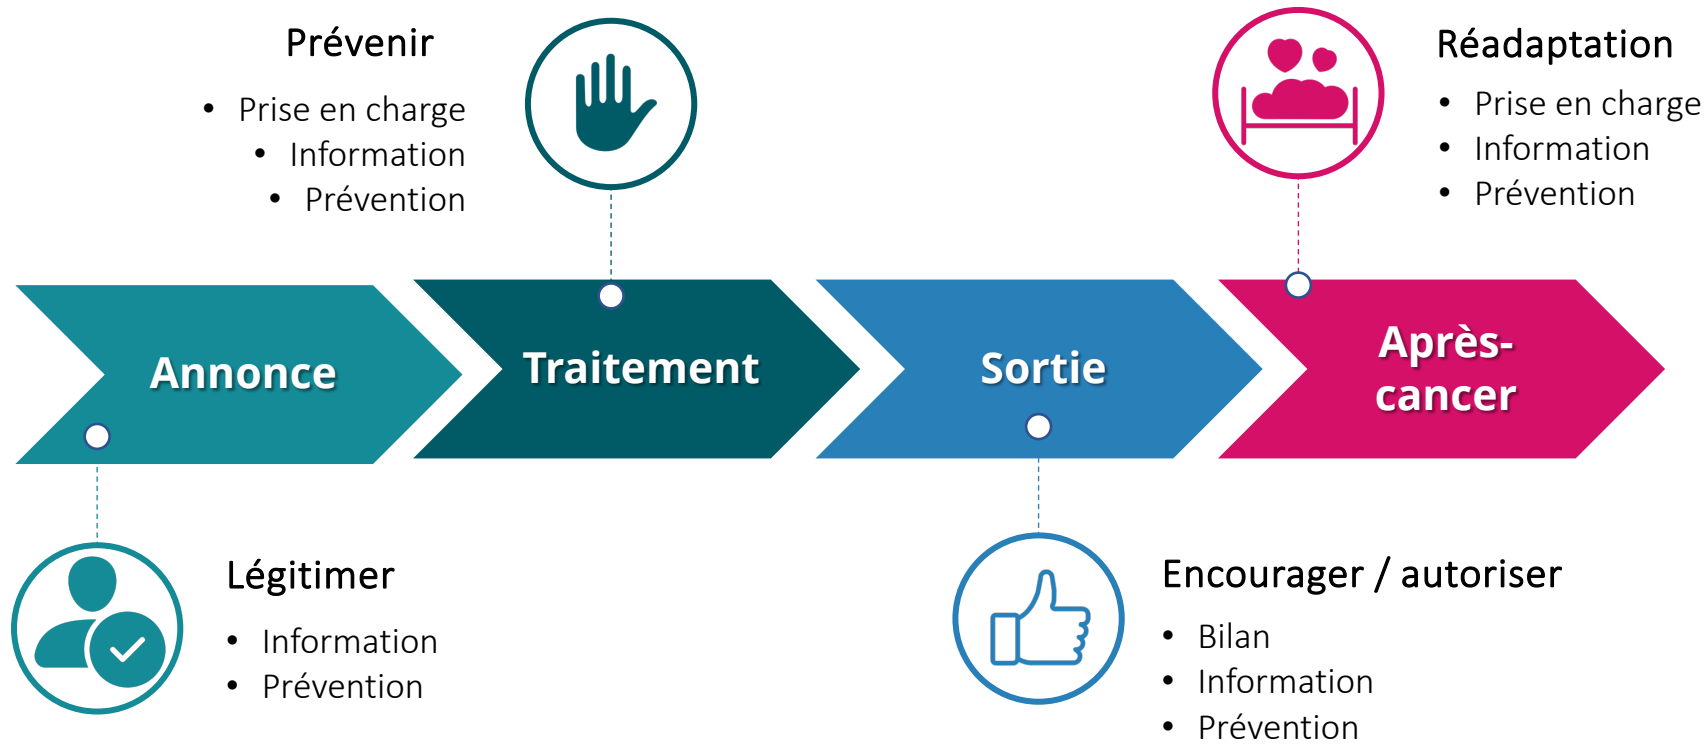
Prévenir

- Prise en charge
- Information
- Prévention

Réadaptation

- Prise en charge
- Information
- Prévention

Annonce

Traitement

Sortie

Après-cancer

Légitimer

- Information
- Prévention

Encourager / autoriser

- Bilan
- Information
- Prévention